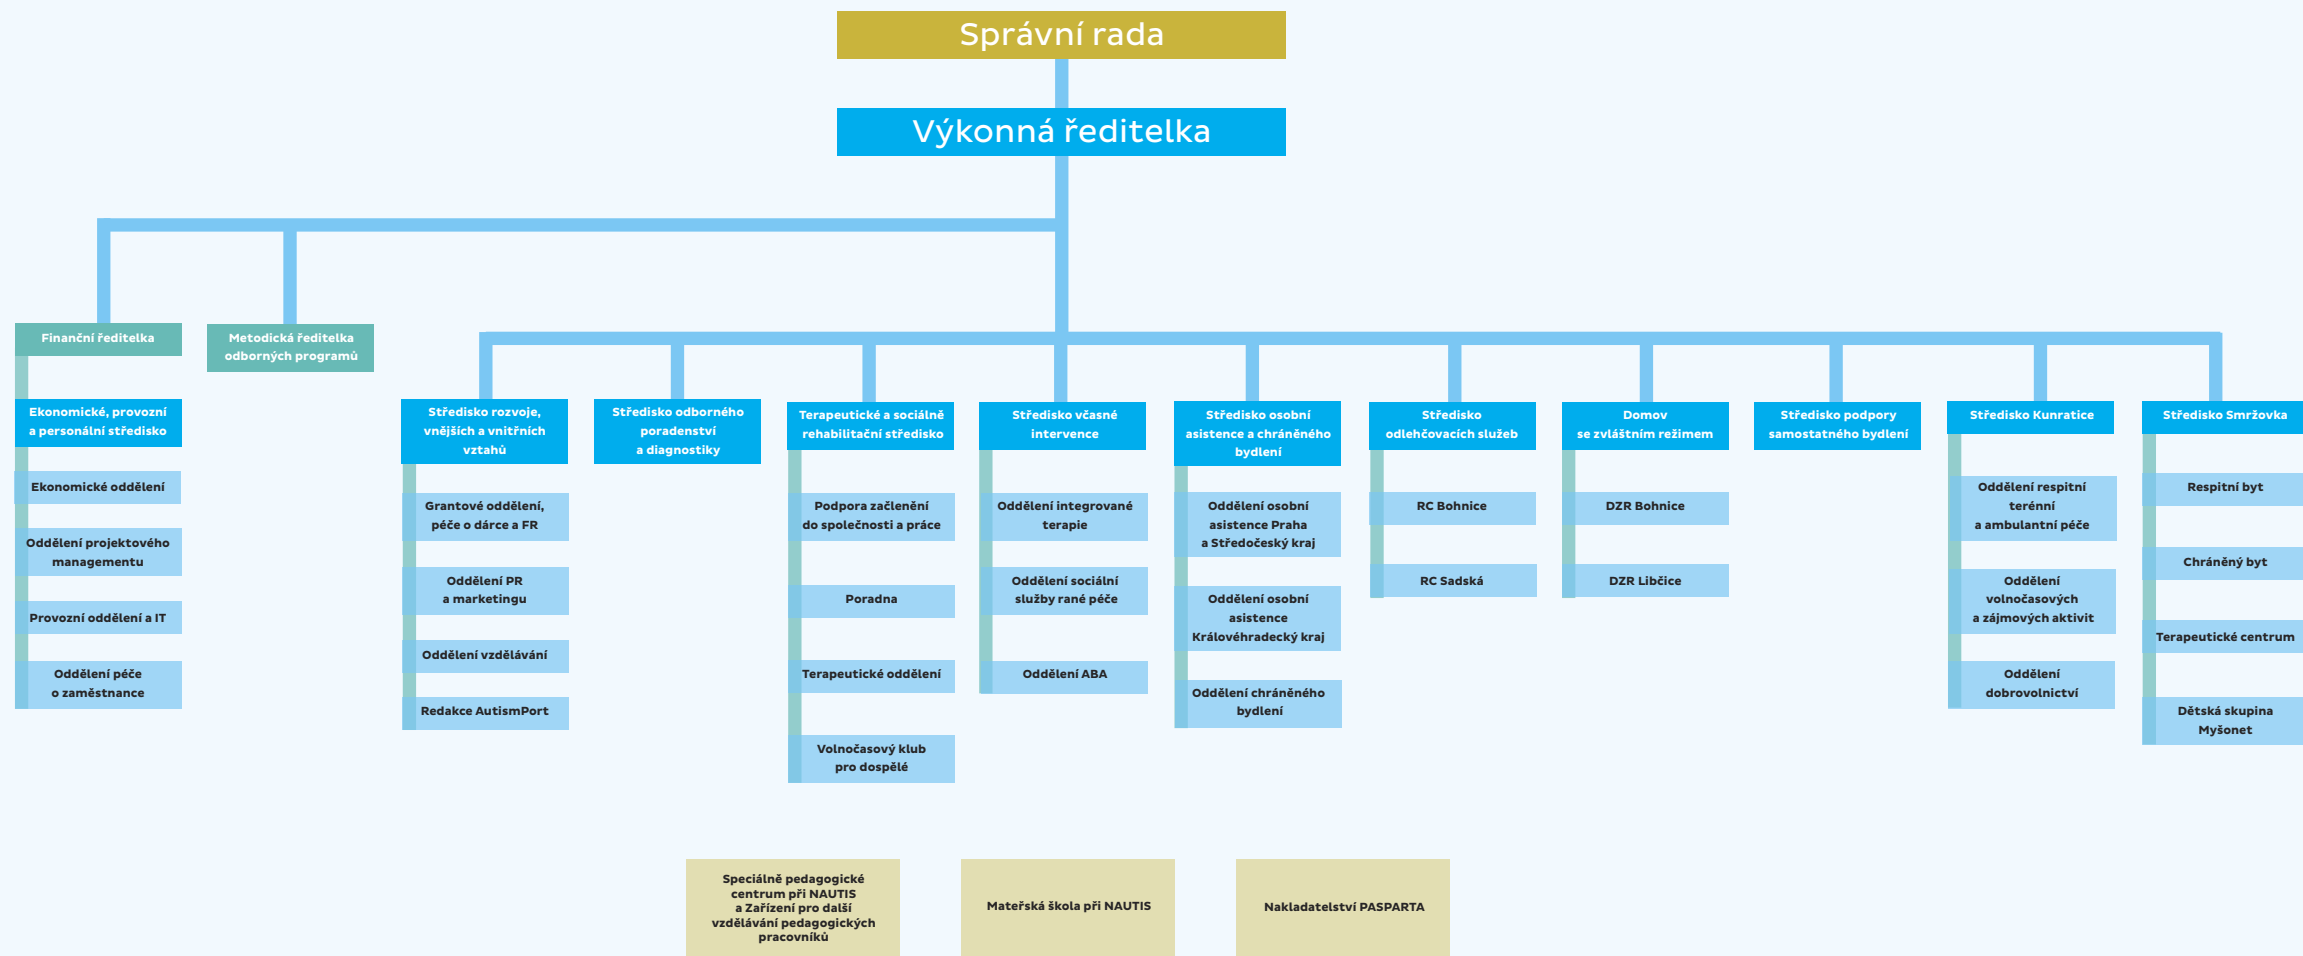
Správní rada

Výkonná ředitelka

Finanční ředitelka

Metodická ředitelka odborných programů

Ekonomické, provozní a personální středisko

Ekonomické oddělení

Oddělení projektového managementu

Provozní oddělení a IT

Oddělení péče o zaměstnance

Středisko rozvoje, vnějších a vnitřních vztahů

Grantové oddělení, péče o dárce a FR

Oddělení PR a marketingu

Oddělení vzdělávání

Redakce AutismPort

Středisko odborného poradenství a diagnostiky

Terapeutické a sociálně rehabilitační středisko

Podpora začlenění do společnosti a práce

Poradna

Terapeutické oddělení

Volnočasový klub pro dospělé

Středisko včasné intervence

Oddělení integrované terapie

Oddělení sociální služby rané péče

Oddělení ABA

Středisko osobní asistence a chráněného bydlení

Oddělení osobní asistence Praha a Středočeský kraj

Oddělení osobní asistence Královéhradecký kraj

Oddělení chráněného bydlení

Středisko odlehčovacích služeb

RC Bohnice

RC Sadská

Domov se zvláštním režimem

DZR Bohnice

DZR Libčice

Středisko podpory samostatného bydlení

Středisko Kunratice

Oddělení respitní terénní a ambulantní péče

Oddělení volnočasových a zájmových aktivit

Oddělení dobrovolnictví

Středisko Smržovka

Respitní byt

Chráněný byt

Terapeutické centrum

Dětská skupina Myšonet

Speciálně pedagogické centrum při NAUTIS a Zařízení pro další vzdělávání pedagogických pracovníků

Mateřská škola při NAUTIS

Nakladatelství PASPARTA